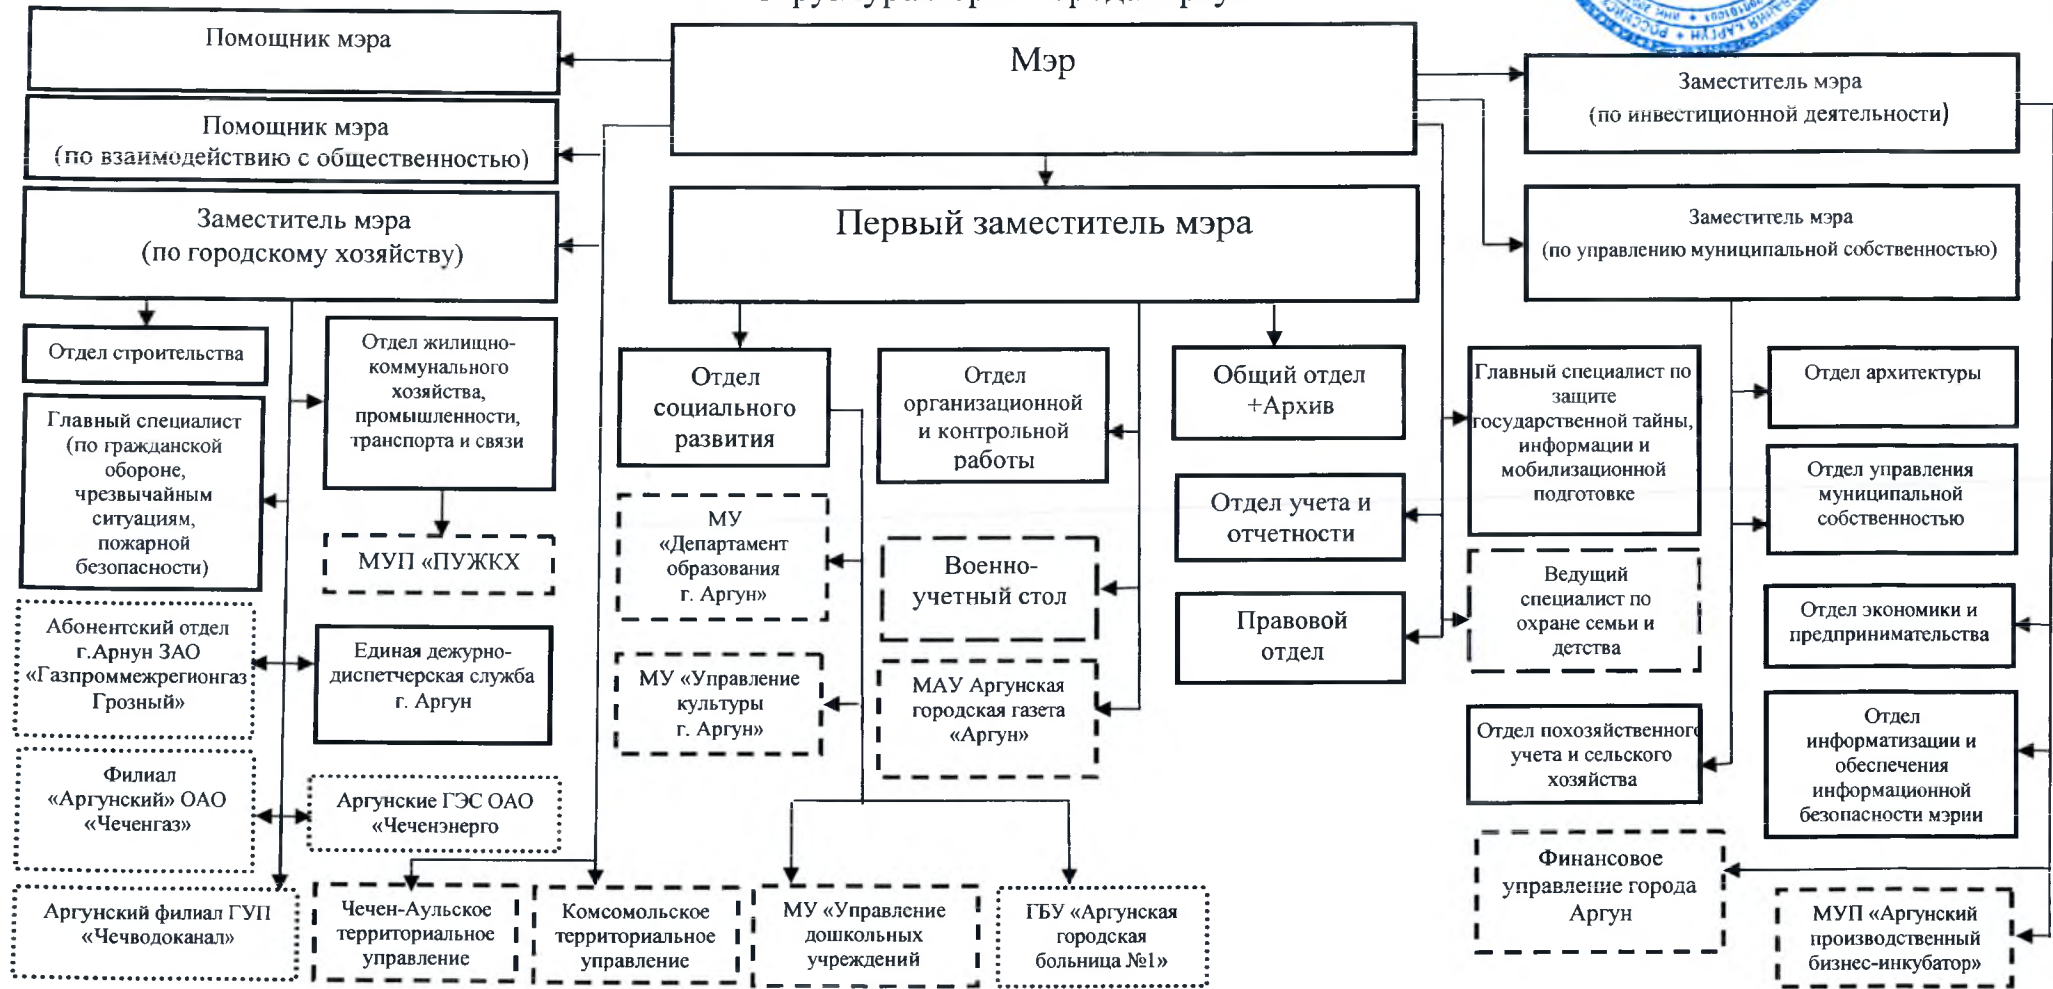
Помощник мэра

Мэр

Заместитель мэра (по инвестиционной деятельности)

Помощник мэра (по взаимодействию с общественностью)

Заместитель мэра (по городскому хозяйству)

Первый заместитель мэра

Заместитель мэра (по управлению муниципальной собственностью)

Отдел строительства

Отдел жилищно-коммунального хозяйства, промышленности, транспорта и связи

Отдел социального развития

Отдел организационной и контрольной работы

Общий отдел +Архив

Главный специалист по защите государственной тайны, информации и мобилизационной подготовке

Отдел архитектуры

Главный специалист (по гражданской обороне, чрезвычайным ситуациям, пожарной безопасности)

МУП «ПУЖКХ

МУ «Департамент образования г. Аргун»

Военно-учетный стол

Отдел учета и отчетности

Отдел управления муниципальной собственностью

Ведущий специалист по охране семьи и детства

Правовой отдел

Отдел экономики и предпринимательства

Абонентский отдел г.Арнун ЗАО «Газпроммежрегионгаз Грозный»

Единая дежурно-диспетчерская служба г. Аргун

МУ «Управление культуры г. Аргун»

МАУ Аргунская городская газета «Аргун»

Отдел похозяйственного учета и сельского хозяйства

Отдел информатизации и обеспечения информационной безопасности мэрии

Филиал «Аргунский» ОАО «Чеченгаз»

Аргунские ГЭС ОАО «Чеченэнерго

Финансовое управление города Аргун

Аргунский филиал ГУП «Чечводоканал»

Чечен-Аульское территориальное управление

Комсомольское территориальное управление

МУ «Управление дошкольных учреждений

ГБУ «Аргунская городская больница №1»

МУП «Аргунский производственный бизнес-инкубатор»